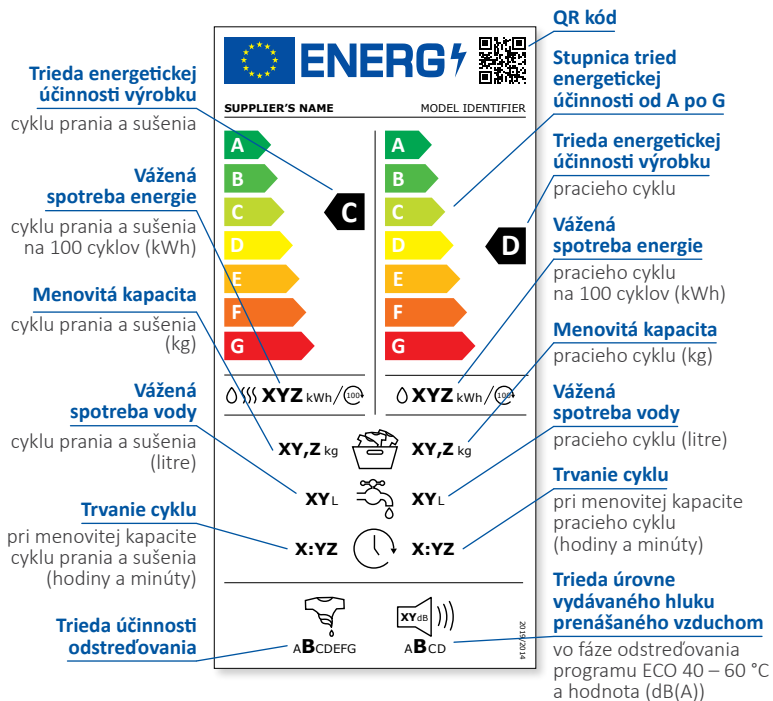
QR kód

Stupnica tried energetickej účinnosti od A po G

Trieda energetickej účinnosti výrobku
cyklu prania a sušenia

ENERG

SUPPLIER'S NAME
MODEL IDENTIFIER

A
B
C
D
E
F
G

C

A
B
C
D
E
F
G

D

Trieda energetickej účinnosti výrobku
pracieho cyklu

Vážená spotreba energie
cyklu prania a sušenia na 100 cyklov (kWh)

Vážená spotreba energie
pracieho cyklu na 100 cyklov (kWh)

Menovitá kapacita
cyklu prania a sušenia (kg)

Menovitá kapacita
pracieho cyklu (kg)

XYZ kWh/100
XYZ kWh/100

Vážená spotreba vody
cyklu prania a sušenia (litre)

Vážená spotreba vody
pracieho cyklu (litre)

XY,Z kg
XY,Z kg

XY L
XY L

Trvanie cyklu
pri menovitej kapacite cyklu prania a sušenia (hodiny a minúty)

Trvanie cyklu
pri menovitej kapacite pracieho cyklu (hodiny a minúty)

X:YZ
X:YZ

Trieda účinnosti odstreďovania

ABCDEFG

XY dB

ABCD

2019/2014

Trieda úrovne vydávaného hluku prenášaného vzduchom
vo fáze odstreďovania programu ECO 40 – 60 °C a hodnota (dB(A))